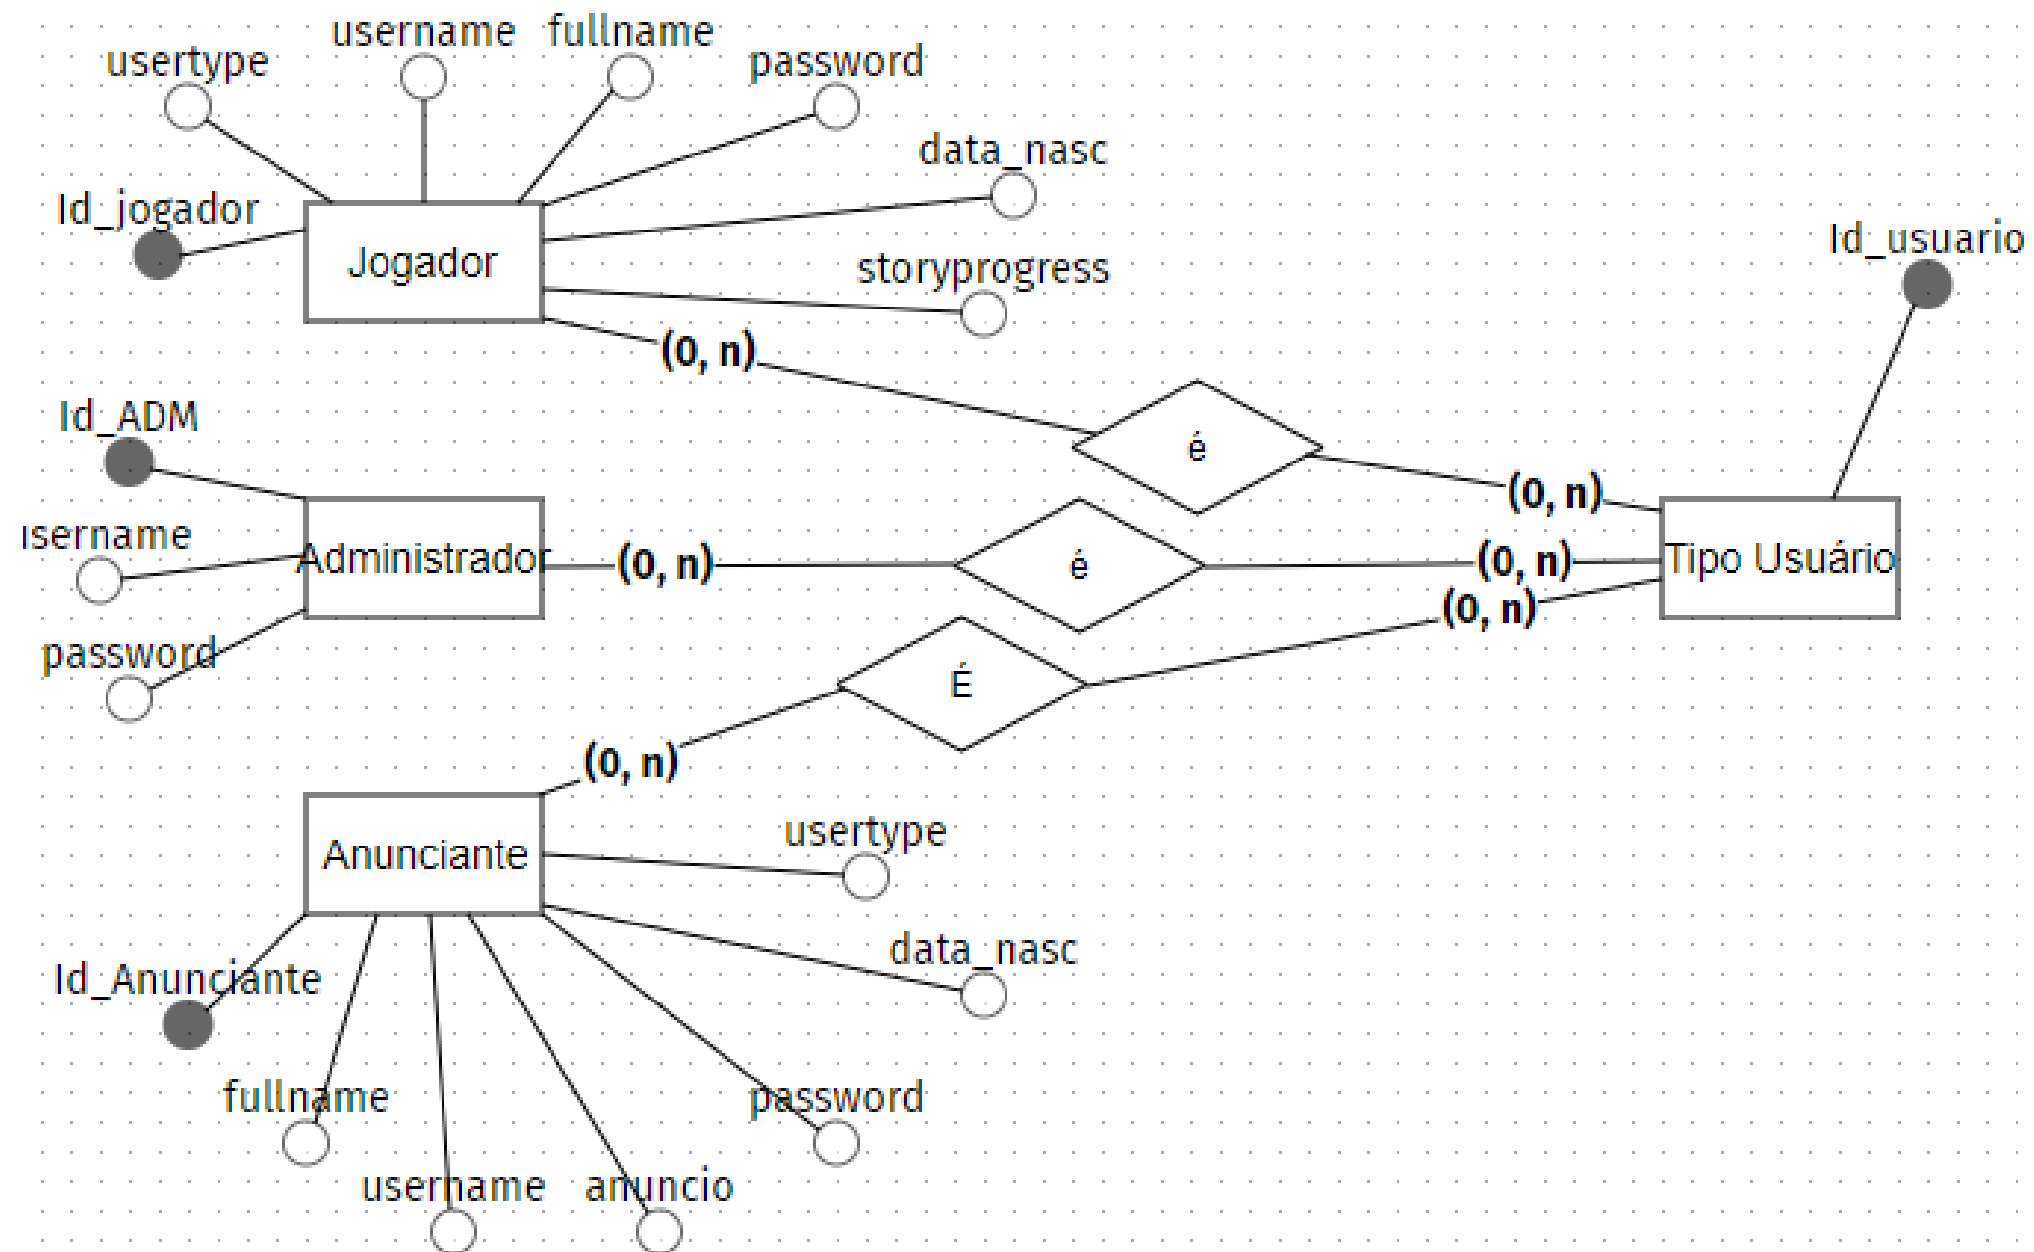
usertype
username
fullname
password
data_nasc
Id_jogador
Jogador
storyprogress
Id_usuario
(0, n)
é
(0, n)
Id_ADM
isername
Administrador
(0, n)
é
(0, n)
Tipo Usuário
(0, n)
password
É
(0, n)
Anunciante
usertype
data_nasc
Id_Anunciante
fullname
password
username
anuncio